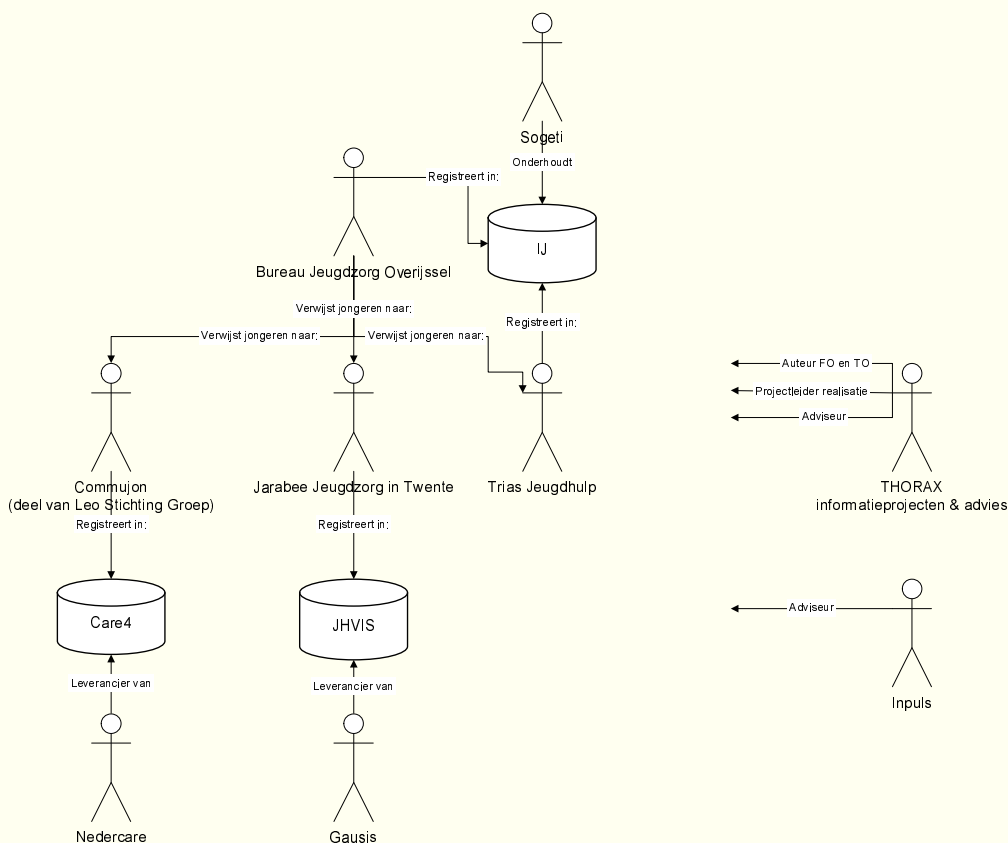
Sogeti

Onderhoudt

Registreert in:

IJ

Bureau Jeugdzorg Overijssel

Verwijst jongeren naar:

Verwijst jongeren naar:

Verwijst jongeren naar:

Registreert in:

Auteur FO en TO

Projectleider realisatie

Adviseur

Commujon
(deel van Leo Stichting Groep)

Jarabee Jeugdzorg in Twente

Trias Jeugdhulp

THORAX
informatieprojecten & advies

Registreert in:

Registreert in:

Care4

JHVIS

Adviseur

Leverancier van

Leverancier van

Inpuls

Nedercare

Gausis